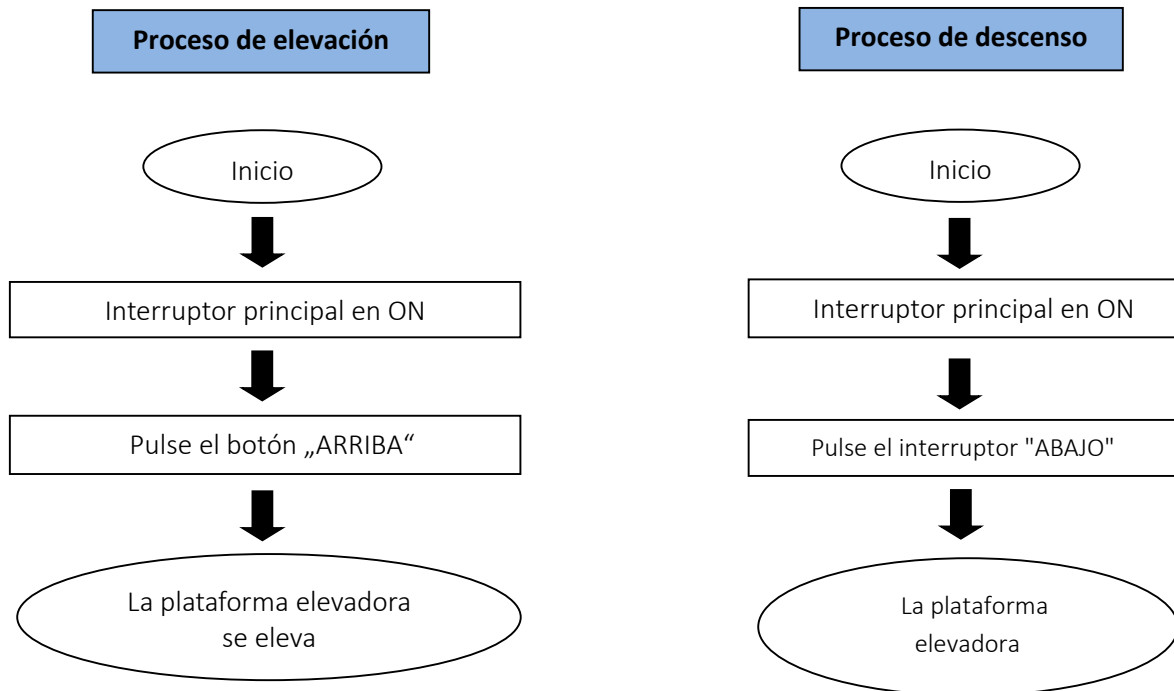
Proceso de elevación

Inicio

Interruptor principal en ON

Pulse el botón „ARRIBA“

La plataforma elevadora se eleva

Proceso de descenso

Inicio

Interruptor principal en ON

Pulse el interruptor "ABAJO"

La plataforma elevadora